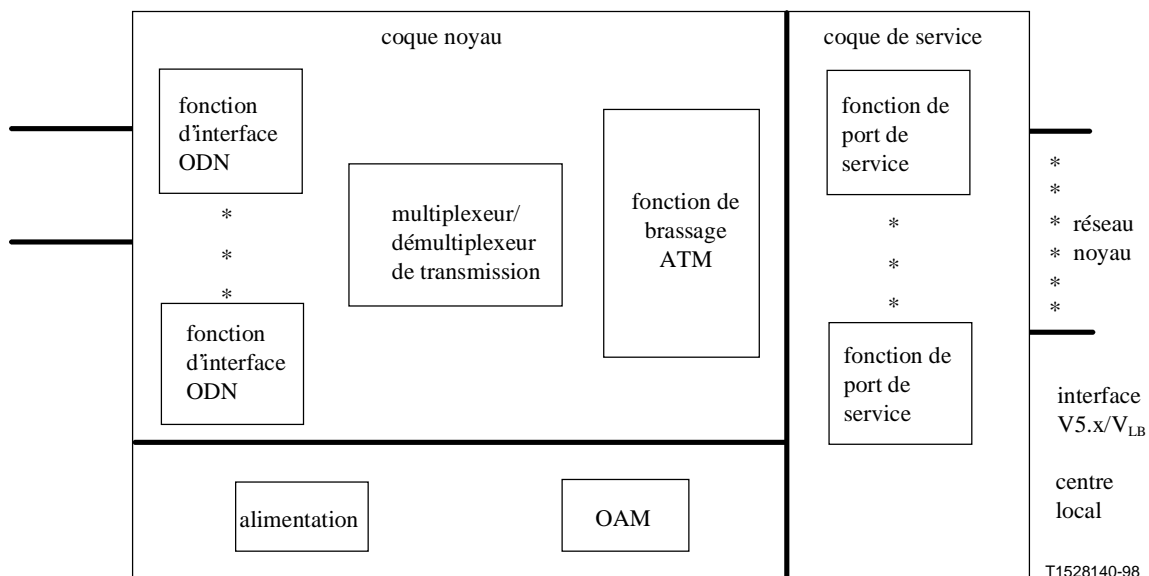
coque noyau

fonction d'interface ODN

*
*
*

fonction d'interface ODN

multiplexeur/ démultiplexeur de transmission

fonction de brassage ATM

coque de service

fonction de port de service

*
*
*

fonction de port de service

*
*
* réseau
* noyau
*
*

interface V5.x/$V_{LB}$

centre local

alimentation

OAM

T1528140-98